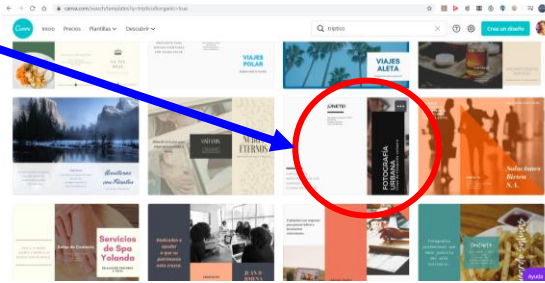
canva.com/search/templates?q=triptico&organic=true

Canva Inicio Precios Plantillas Descubrir

tríptico

Crea un diseño

VIAJES POLAR

VIAJES ALETA

Brothers em Paraíso

NUBES ETERNAS

¡CONÉCTATE!

FOTOGRAFÍA URBANA

Soluciones Rivera S.A.

Servicios de Spa Yolanda

JUAN & JIMENA

Ayuda